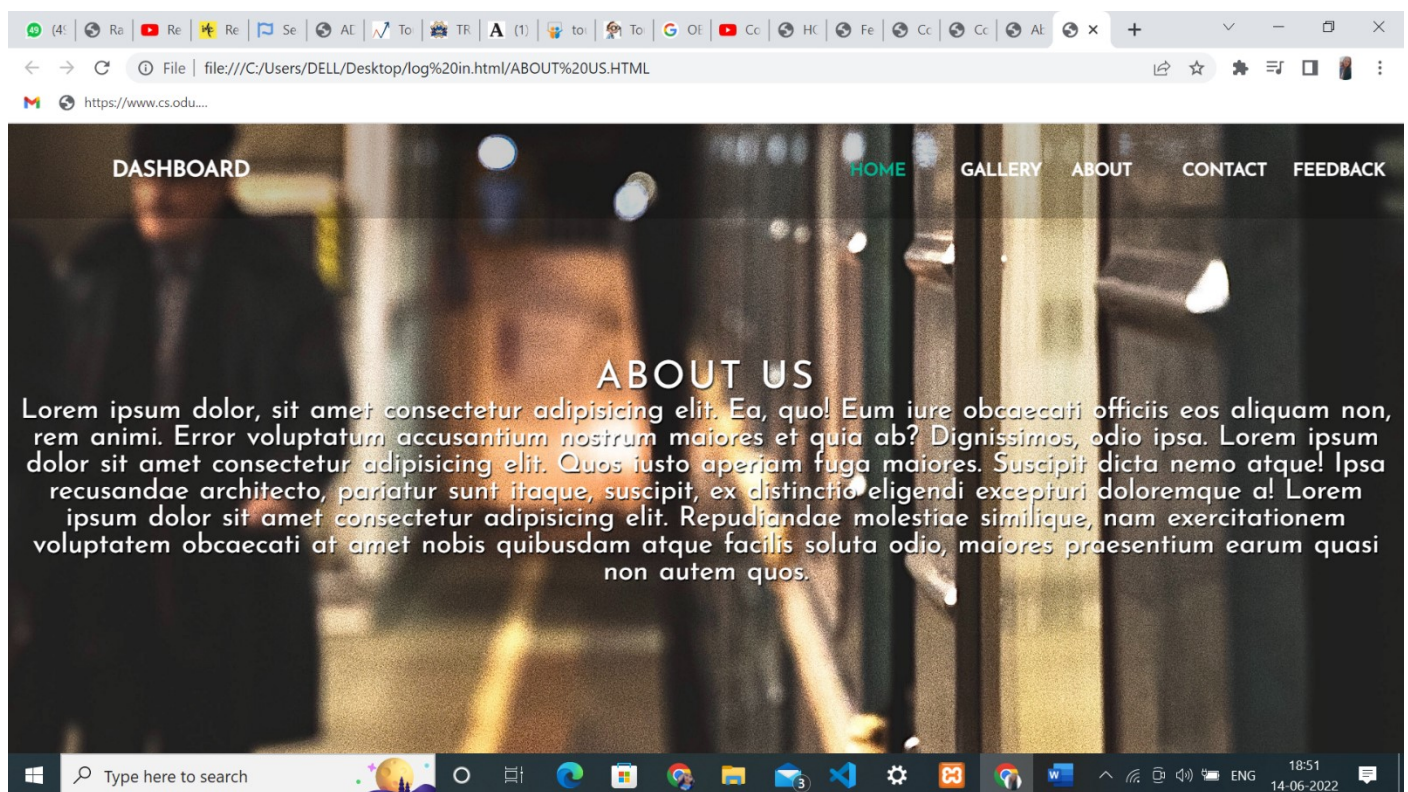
(4! Ra Re Re Se AE To TR (1) to To OF Cc HC Fe Cc Cc Ab

File | file:///C:/Users/DELL/Desktop/log%20in.html/ABOUT%20US.HTML

https://www.cs.odu....

DASHBOARD

HOME GALLERY ABOUT CONTACT FEEDBACK

ABOUT US

Lorem ipsum dolor, sit amet consectetur adipisicing elit. Ea, quo! Eum iure obcaecati officiis eos aliquam non, rem animi. Error voluptatum accusantium nostrum maiores et quia ab? Dignissimos, odio ipsa. Lorem ipsum dolor sit amet consectetur adipisicing elit. Quos iusto aperiam fuga maiores. Suscipit dicta nemo atque! Ipsa recusandae architecto, pariatur sunt itaque, suscipit, ex distinctio eligendi excepturi doloremque a! Lorem ipsum dolor sit amet consectetur adipisicing elit. Repudiandae molestiae similique, nam exercitationem voluptatem obcaecati at amet nobis quibusdam atque facilis soluta odio, maiores praesentium earum quasi non autem quos.

Type here to search

3

ENG 18:51 14-06-2022